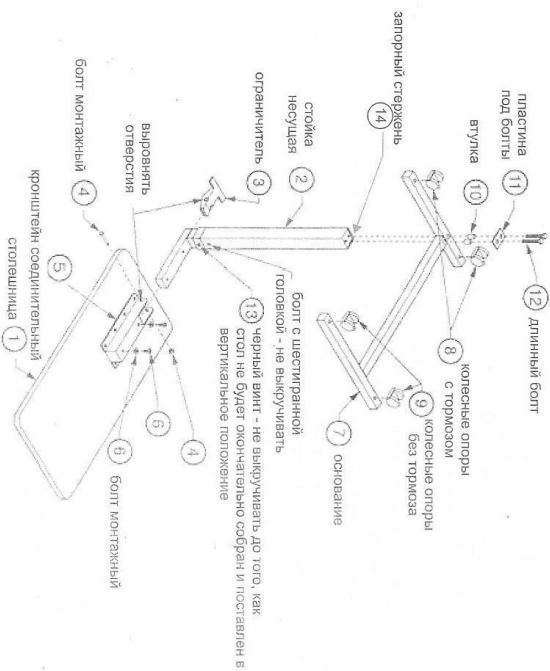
запорный стержень
14
пластина под болты
11
втулка
10
12 длинный болт
стойка несущая
2
ограничитель
3
выровнять отверстия
болт монтажный
4
5
кронштейн соединительный
столешница
1
8 колесные опоры с тормозом
9 колесные опоры без тормоза
7 основание
болт с шестигранной головкой - не выкручивать
13 черный винт - не выкручивать до того, как стол не будет окончательно собран и поставлен в вертикальное положение
6
6
4
болт монтажный